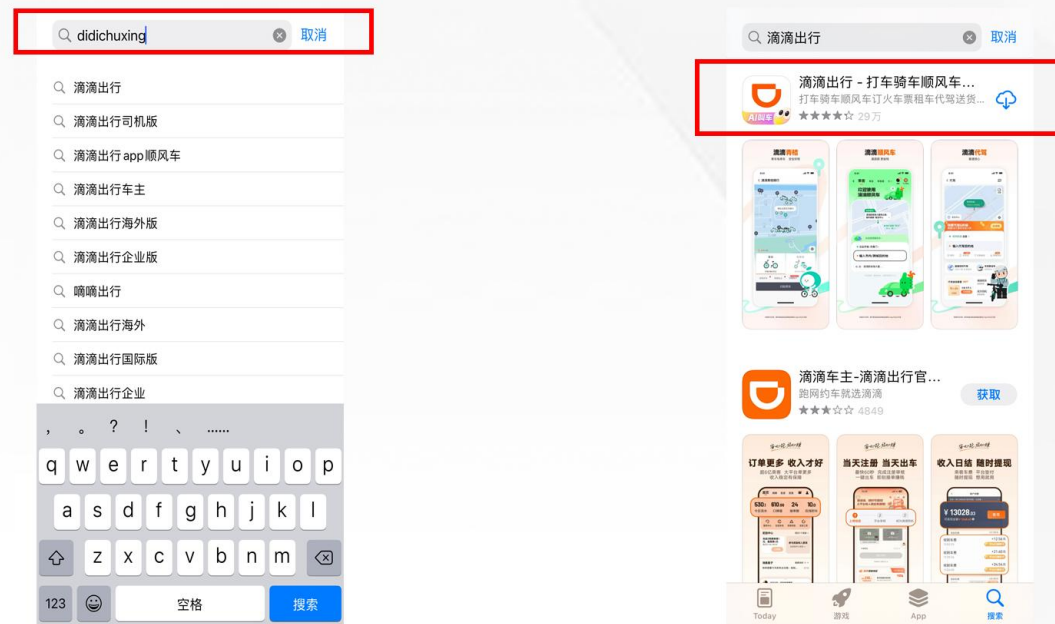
didichuxing
取消

滴滴出行
滴滴出行司机版
滴滴出行app顺风车
滴滴出行车主
滴滴出行海外版
滴滴出行企业版
嘀嘀出行
滴滴出行海外
滴滴出行国际版
滴滴出行企业

， 。 ? ! 、 ……
q w e r t y u i o p
a s d f g h j k l
z x c v b n m
123 空格 搜索

滴滴出行
取消

滴滴出行 - 打车骑车顺风车...
打车骑车顺风车订火车票租车代驾送货...
★★★★☆ 29万
AI叫车

滴滴青桔 滴滴顺风车 滴滴代驾

滴滴车主-滴滴出行官...
跑网约车就选滴滴
★★★☆☆ 4849
获取

订单更多 收入才好
当天注册 当天出车
收入日结 随时提现
¥ 13028

Today 游戏 App 搜索